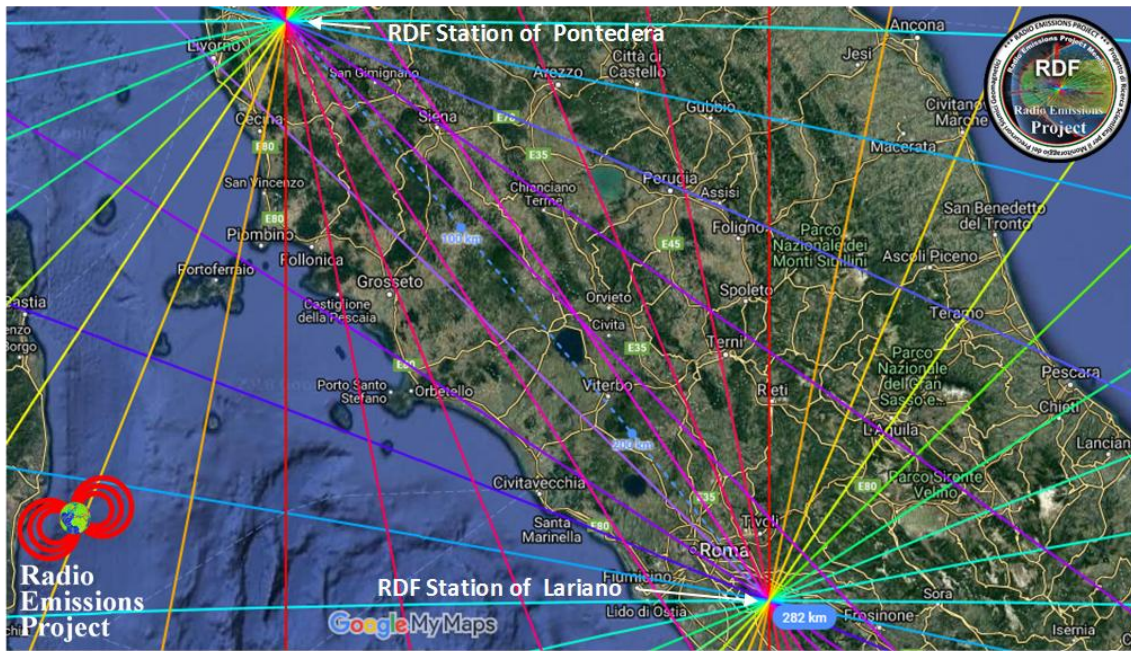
RDF Station of Pontedera

RADIO EMISSIONS PROJECT
RDF
Radio Emissions Project

Livorno
San Gimignano
Città di Castello
Arezzo
Ancona
Jesi
Cecina
Siena
Gubbio
Civitanova Marche
Macerata
E78
E35
E80
San Vincenzo
Chianciano Terme
Perugia
Assisi
Piombino
100 km
Foligno
Parco Nazionale dei Monti Sibillini
San Benedetto del Tronto
Ascoli Piceno
E45
Portoferraio
Follonica
Grosseto
Spoleto
Bastia
Castiglione della Pescaia
Orvieto
Civita
Terni
Teramo
Borgo
E35
Porto Santo Stefano
Orbetello
Viterbo
Rieti
Parco Nazionale del Gran Sasso e...
Pescara
Chieti
200 km
L'Aquila
Lanciano
Civitavecchia
E35
Parco Sirente Velino
E80
Santa Marinella
E80
Tivoli
Roma
Radio Emissions Project
Fiumicino
RDF Station of Lariano
Sora
Lido di Ostia
282 km
Frosinone
Google My Maps
Isernia